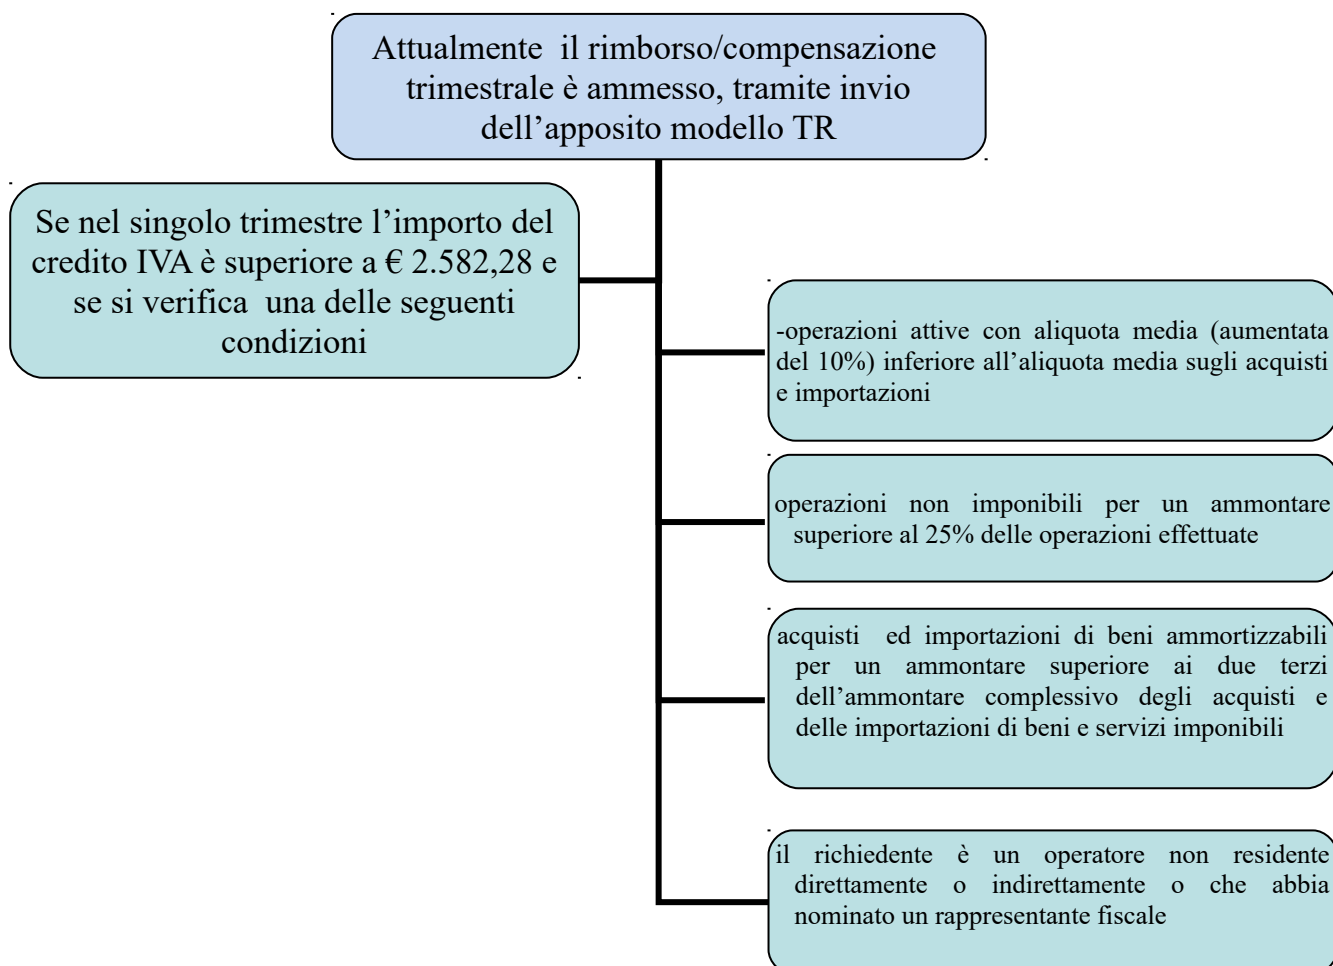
Attualmente il rimborso/compensazione trimestrale è ammesso, tramite invio dell'apposito modello TR

Se nel singolo trimestre l'importo del credito IVA è superiore a € 2.582,28 e se si verifica una delle seguenti condizioni

-operazioni attive con aliquota media (aumentata del 10%) inferiore all'aliquota media sugli acquisti e importazioni

operazioni non imponibili per un ammontare superiore al 25% delle operazioni effettuate

acquisti ed importazioni di beni ammortizzabili per un ammontare superiore ai due terzi dell'ammontare complessivo degli acquisti e delle importazioni di beni e servizi imponibili

il richiedente è un operatore non residente direttamente o indirettamente o che abbia nominato un rappresentante fiscale